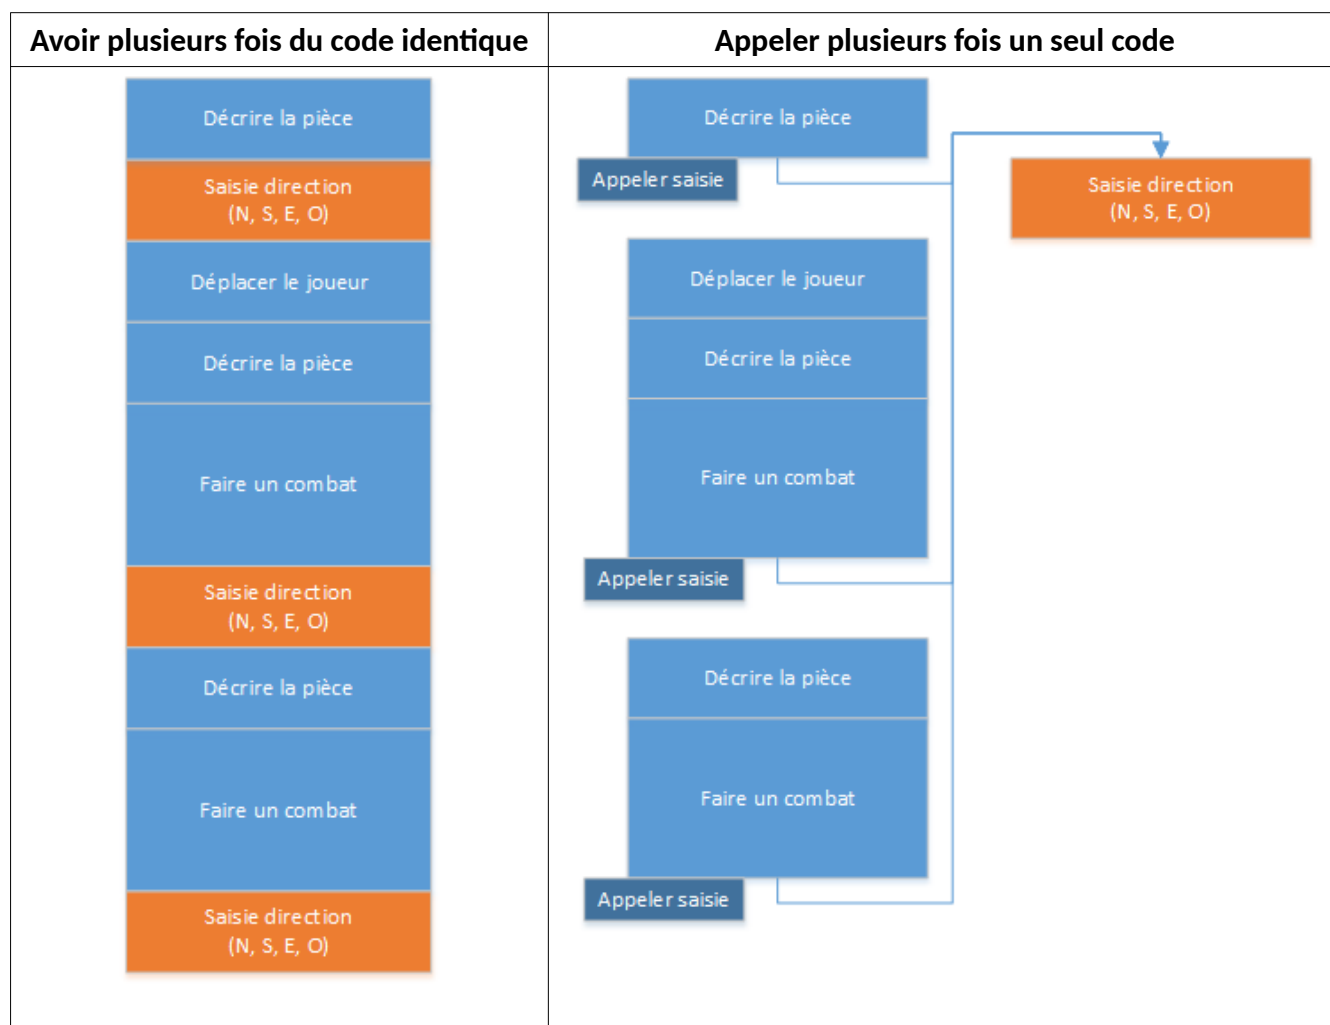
| Avoir plusieurs fois du code identique | Appeler plusieurs fois un seul code |
|---|---|

Décrire la pièce

Saisie direction
(N, S, E, O)

Déplacer le joueur

Décrire la pièce

Faire un combat

Saisie direction
(N, S, E, O)

Décrire la pièce

Faire un combat

Saisie direction
(N, S, E, O)

Décrire la pièce

Appeler saisie

Saisie direction
(N, S, E, O)

Déplacer le joueur

Décrire la pièce

Faire un combat

Appeler saisie

Décrire la pièce

Faire un combat

Appeler saisie